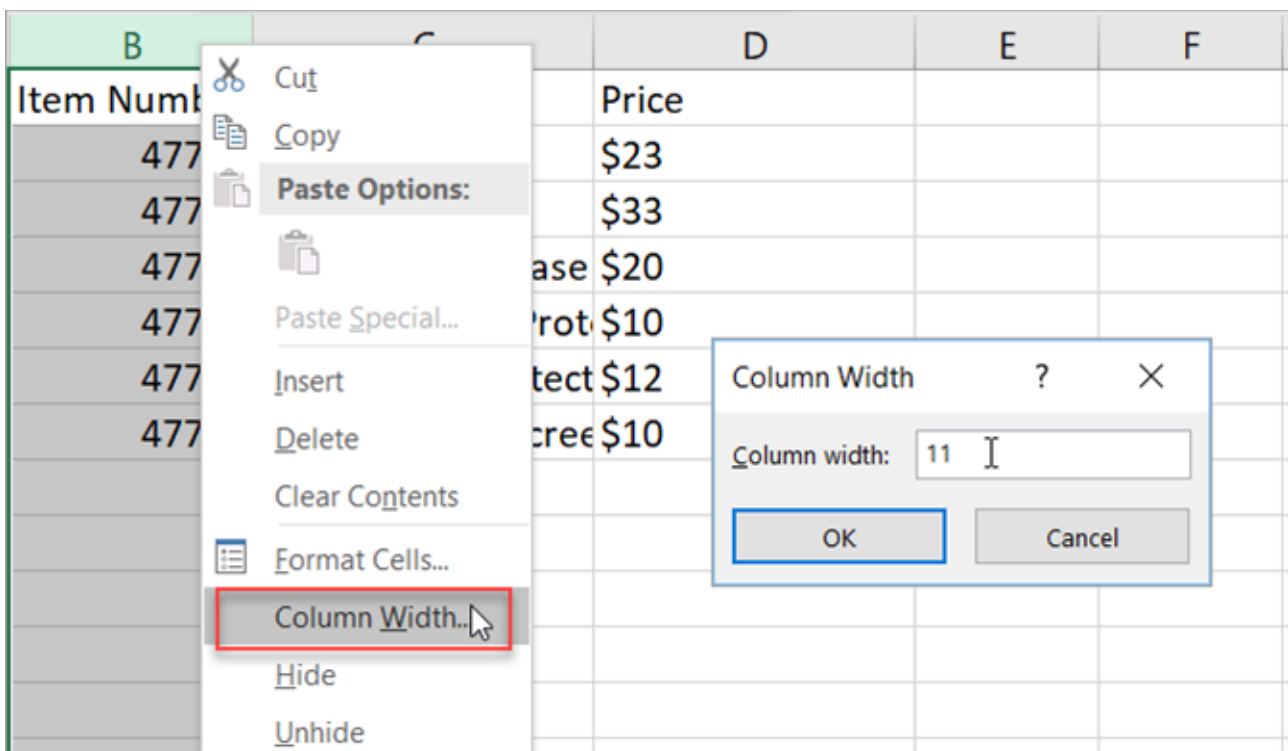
B C D E F
Item Numb
477
477
477
477
477
477

Price
$23
$33
ase $20
Prot $10
tect $12
cree $10

Cut
Copy
Paste Options:
Paste Special...
Insert
Delete
Clear Contents
Format Cells...
Column Width...
Hide
Unhide

Column Width ? ×
Column width: 11
OK Cancel